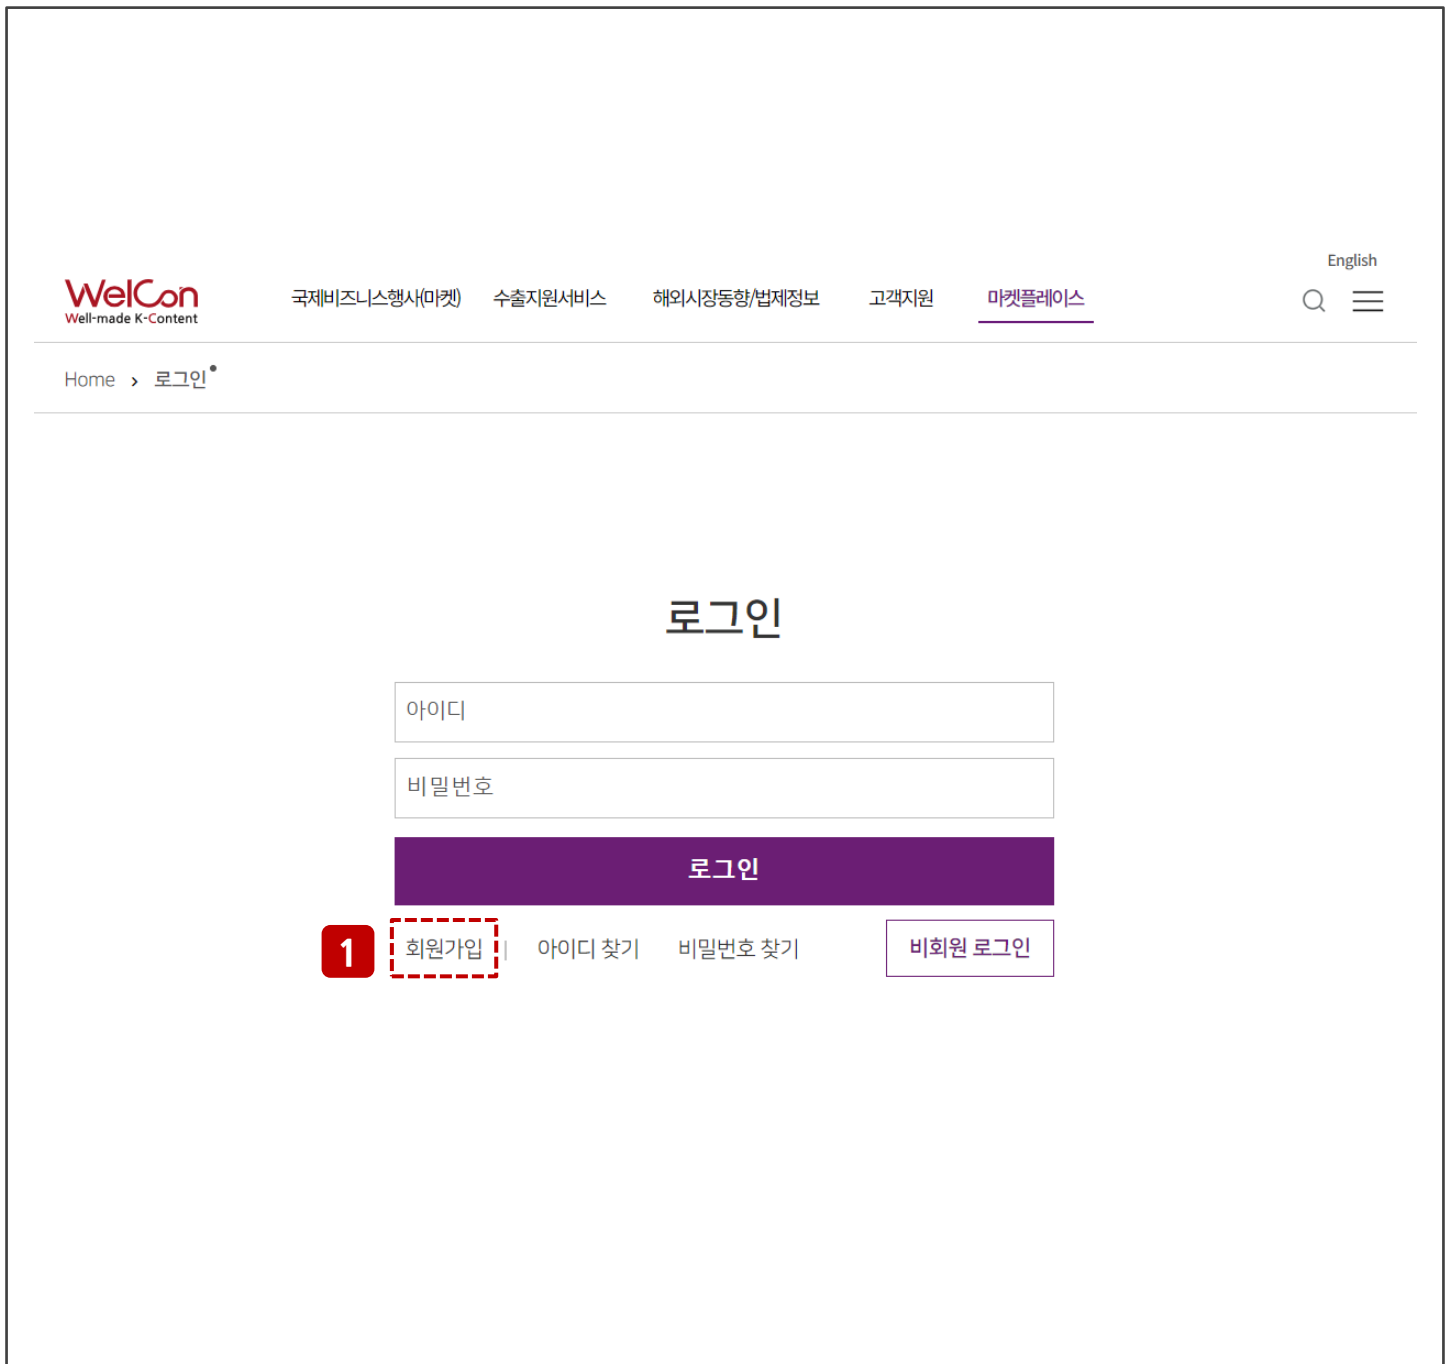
English

WelCon
Well-made K-Content

국제비즈니스행사(마켓) 수출지원서비스 해외시장동향/법제정보 고객지원 마켓플레이스

Home › 로그인

로그인

아이디

비밀번호

로그인

1 회원가입 | 아이디 찾기 비밀번호 찾기 비회원 로그인